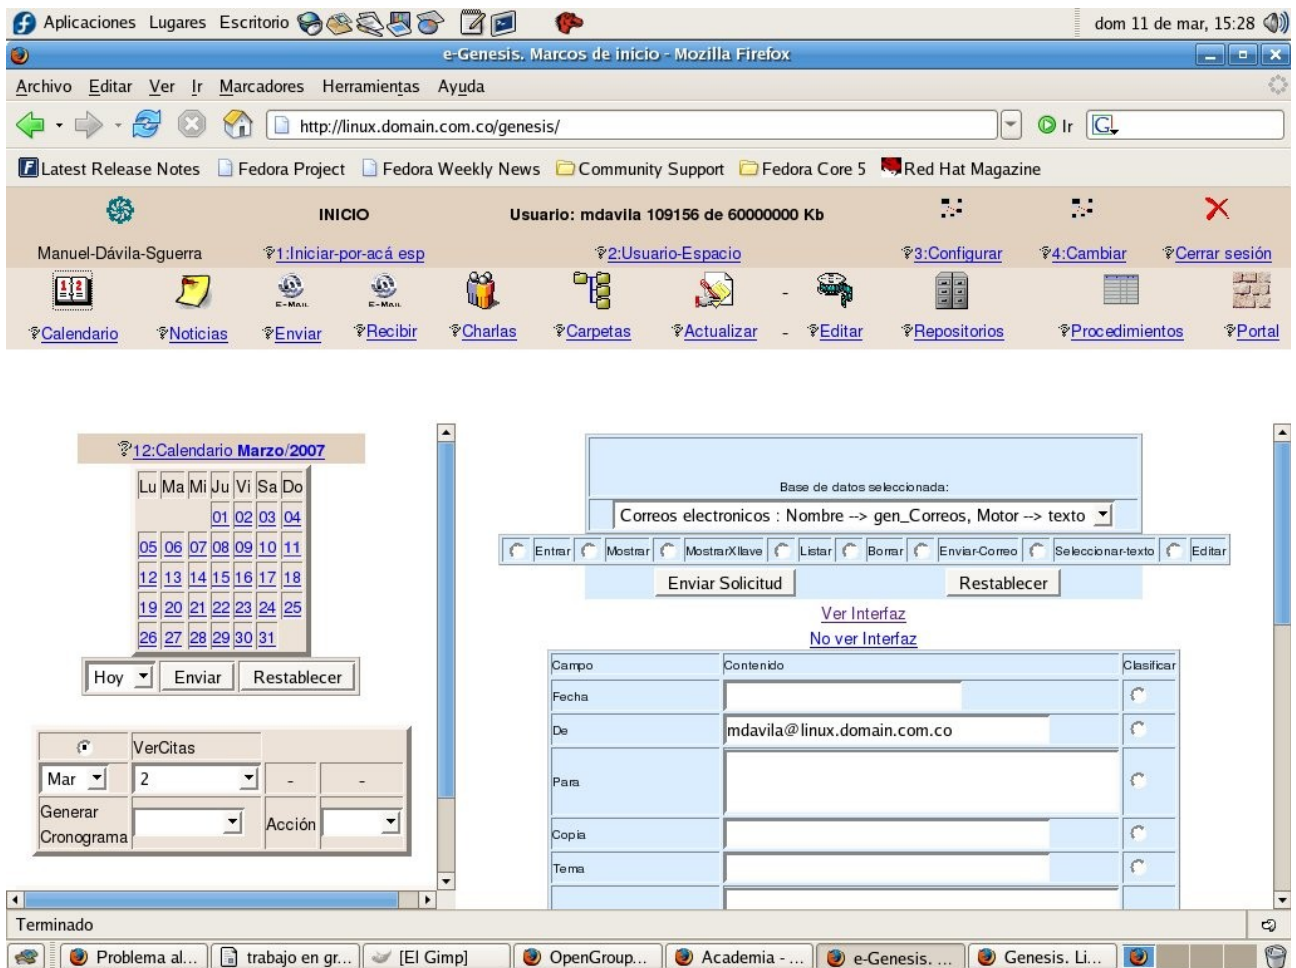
Aplicaciones Lugares Escritorio

dom 11 de mar, 15:28

e-Genesis. Marcos de inicio - Mozilla Firefox

Archivo Editar Ver Ir Marcadores Herramientas Ayuda

http://linux.domain.com.co/genesis/

Ir

Latest Release Notes Fedora Project Fedora Weekly News Community Support Fedora Core 5 Red Hat Magazine

INICIO Usuario: mdavila 109156 de 60000000 Kb

Manuel-Dávila-Sguerra 1:Iniciar-por-acá esp 2:Usuario-Espacio 3:Configurar 4:Cambiar Cerrar sesión

E-MAIL E-MAIL

Calendario Noticias Enviar Recibir Charlas Carpetas Actualizar - Editar Repositorios Procedimientos Portal

12:Calendario Marzo/2007

| Lu | Ma | Mi | Ju | Vi | Sa | Do |
|---|---|---|---|---|---|---|
| | | | 01 | 02 | 03 | 04 |
| 05 | 06 | 07 | 08 | 09 | 10 | 11 |
| 12 | 13 | 14 | 15 | 16 | 17 | 18 |
| 19 | 20 | 21 | 22 | 23 | 24 | 25 |
| 26 | 27 | 28 | 29 | 30 | 31 | |

Hoy Enviar Restablecer

| | VerCitas | | |
|---|---|---|---|
| Mar | 2 | - | - |
| Generar Cronograma | | Acción | |

Base de datos seleccionada:

Correos electronicos : Nombre --> gen_Correos, Motor --> texto

Entrar Mostrar MostrarXllave Listar Borrar Enviar-Correo Seleccionar-texto Editar

Enviar Solicitud Restablecer

Ver Interfaz

No ver Interfaz

| Campo | Contenido | Clasificar |
|---|---|---|
| Fecha | | |
| De | mdavila@linux.domain.com.co | |
| Para | | |
| Copia | | |
| Tema | | |

Terminado

Problema al... trabajo en gr... [El Gimp] OpenGroup... Academia - ... e-Genesis. ... Genesis. Li...